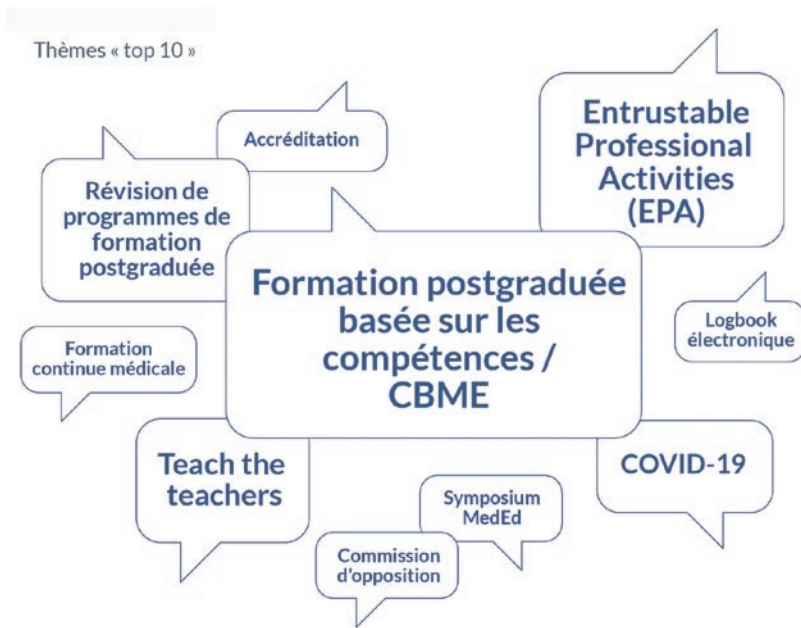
Thèmes « top 10 »

Accréditation

Entrustable Professional Activities (EPA)

Révision de programmes de formation postgraduée

Formation postgraduée basée sur les compétences / CBME

Logbook électronique

Formation continue médicale

Teach the teachers

COVID-19

Symposium MedEd

Commission d'opposition